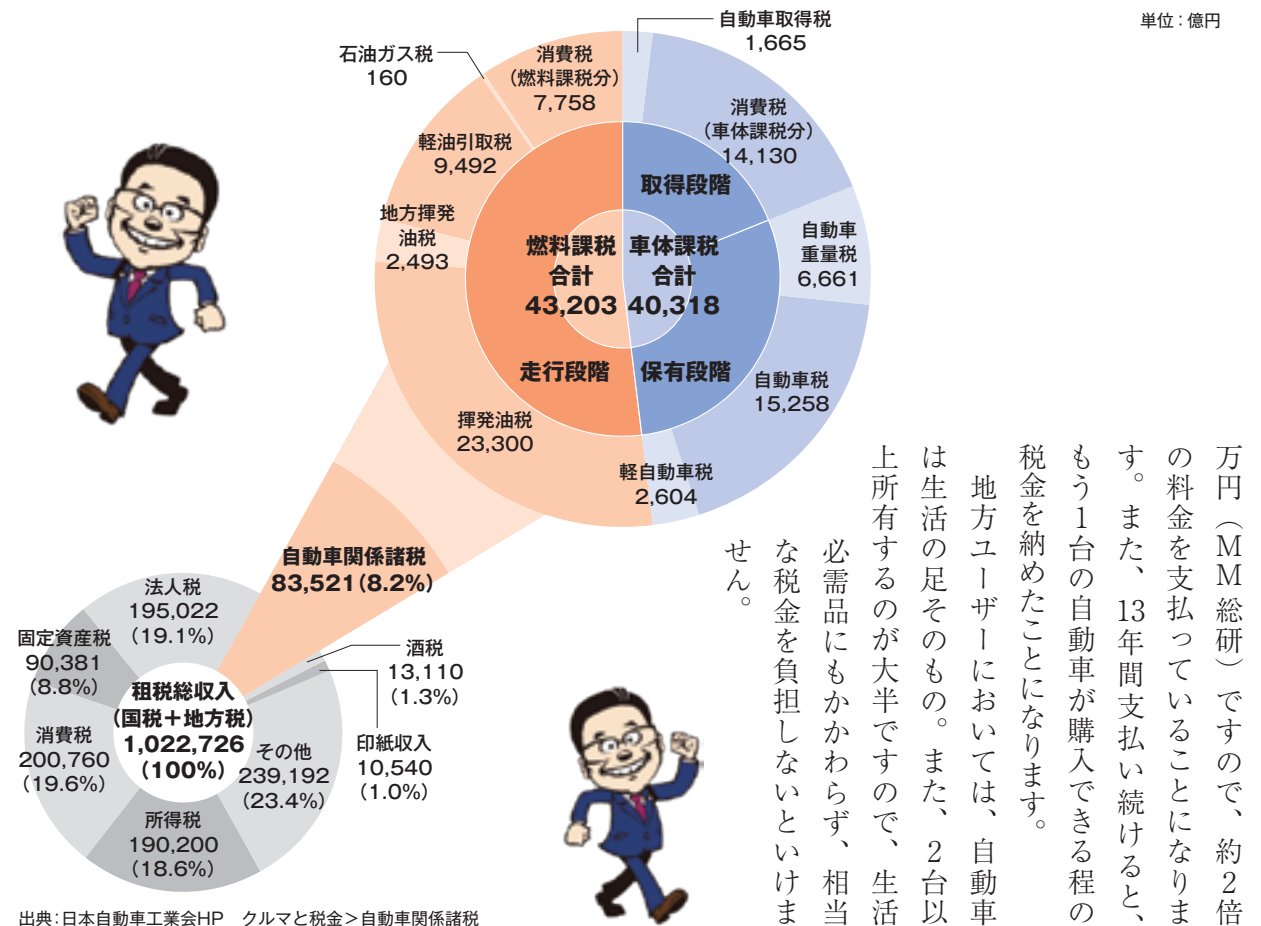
単位：億円

自動車取得税
1,665

石油ガス税
160

消費税
（燃料課税分）
7,758

消費税
（車体課税分）
14,130

軽油引取税
9,492

取得段階

地方揮発油税
2,493

燃料課税
合計
43,203

車体課税
合計
40,318

自動車
重量税
6,661

走行段階

保有段階

自動車税
15,258

揮発油税
23,300

軽自動車税
2,604

自動車関係諸税
83,521（8.2%）

法人税
195,022
（19.1%）

固定資産税
90,381
（8.8%）

酒税
13,110
（1.3%）

租税総収入
（国税＋地方税）
1,022,726
（100%）

消費税
200,760
（19.6%）

その他
239,192
（23.4%）

印紙収入
10,540
（1.0%）

所得税
190,200
（18.6%）

出典：日本自動車工業会HP　クルマと税金＞自動車関係諸税

万円（MM総研）ですので、約2倍の料金を支払っていることになります。また、13年間支払い続けると、もう1台の自動車が購入できる程の税金を納めたことになります。

地方ユーザーにおいては、自動車は生活の足そのもの。また、2台以上所有するのが大半ですので、生活必需品にもかかわらず、相当な税金を負担しないといけません。